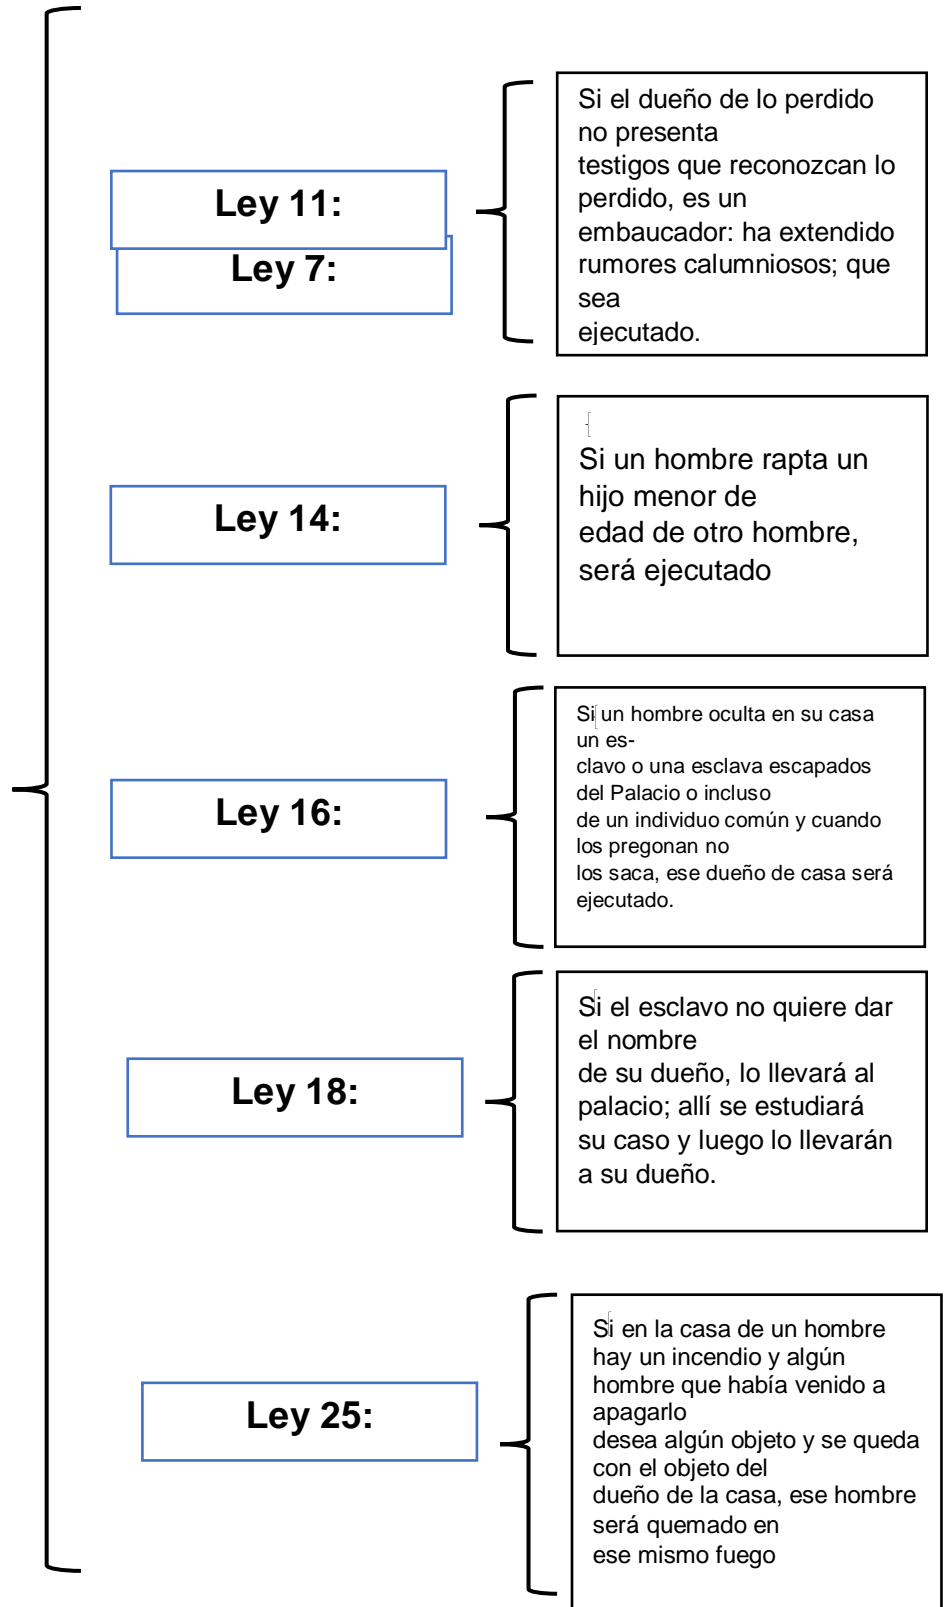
Ley 11:

Ley 7:

Si el dueño de lo perdido no presenta testigos que reconozcan lo perdido, es un embaucador: ha extendido rumores calumniosos; que sea ejecutado.

Ley 14:

Si un hombre rapta un hijo menor de edad de otro hombre, será ejecutado

Ley 16:

Si un hombre oculta en su casa un esclavo o una esclava escapados del Palacio o incluso de un individuo común y cuando los pregonan no los saca, ese dueño de casa será ejecutado.

Ley 18:

Si el esclavo no quiere dar el nombre de su dueño, lo llevará al palacio; allí se estudiará su caso y luego lo llevarán a su dueño.

Ley 25:

Si en la casa de un hombre hay un incendio y algún hombre que había venido a apagarlo desea algún objeto y se queda con el objeto del dueño de la casa, ese hombre será quemado en ese mismo fuego